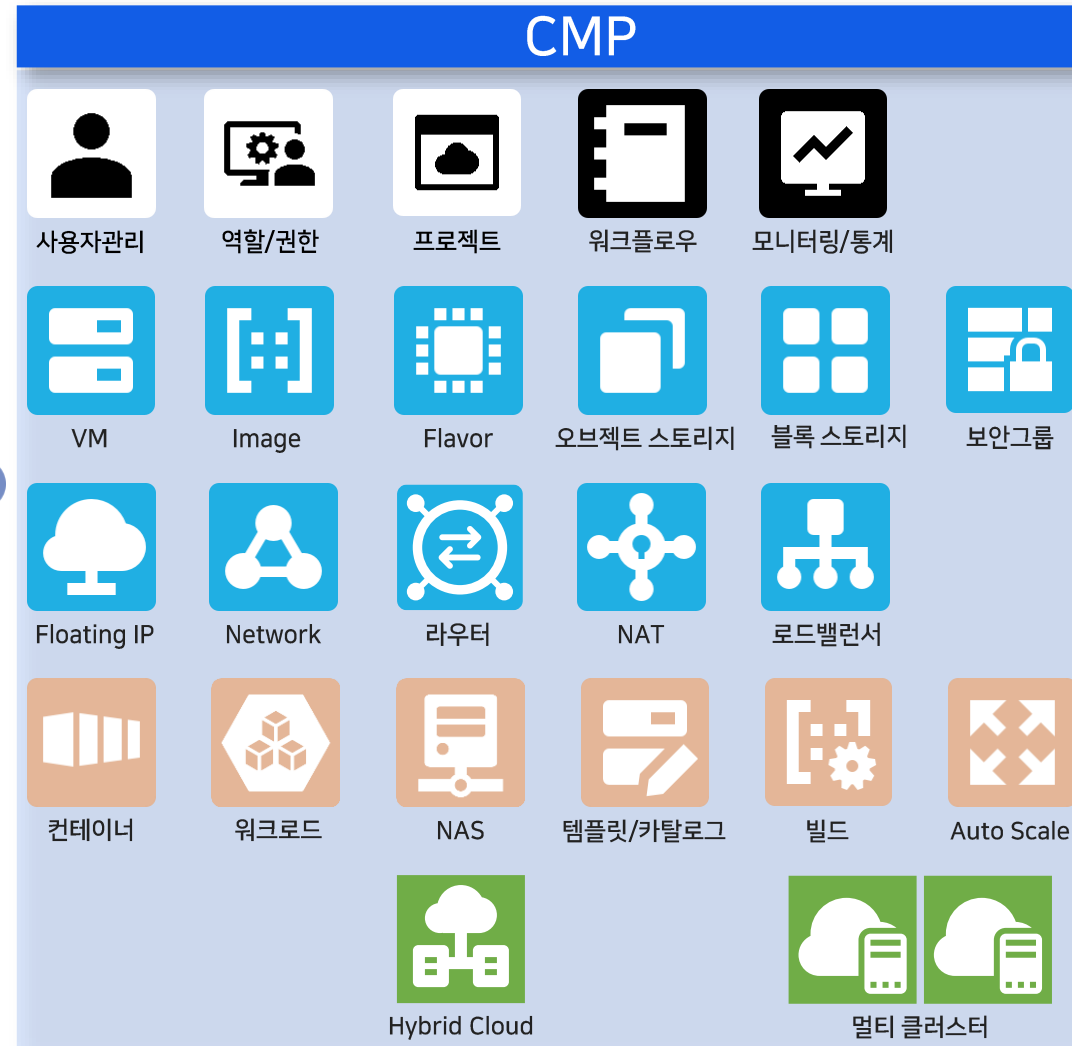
CMP

사용자관리
역할/권한
프로젝트
워크플로우
모니터링/통계

VM
Image
Flavor
오브젝트 스토리지
블록 스토리지
보안그룹

Floating IP
Network
라우터
NAT
로드밸런서

컨테이너
워크로드
NAS
템플릿/카탈로그
빌드
Auto Scale

Hybrid Cloud
멀티 클러스터